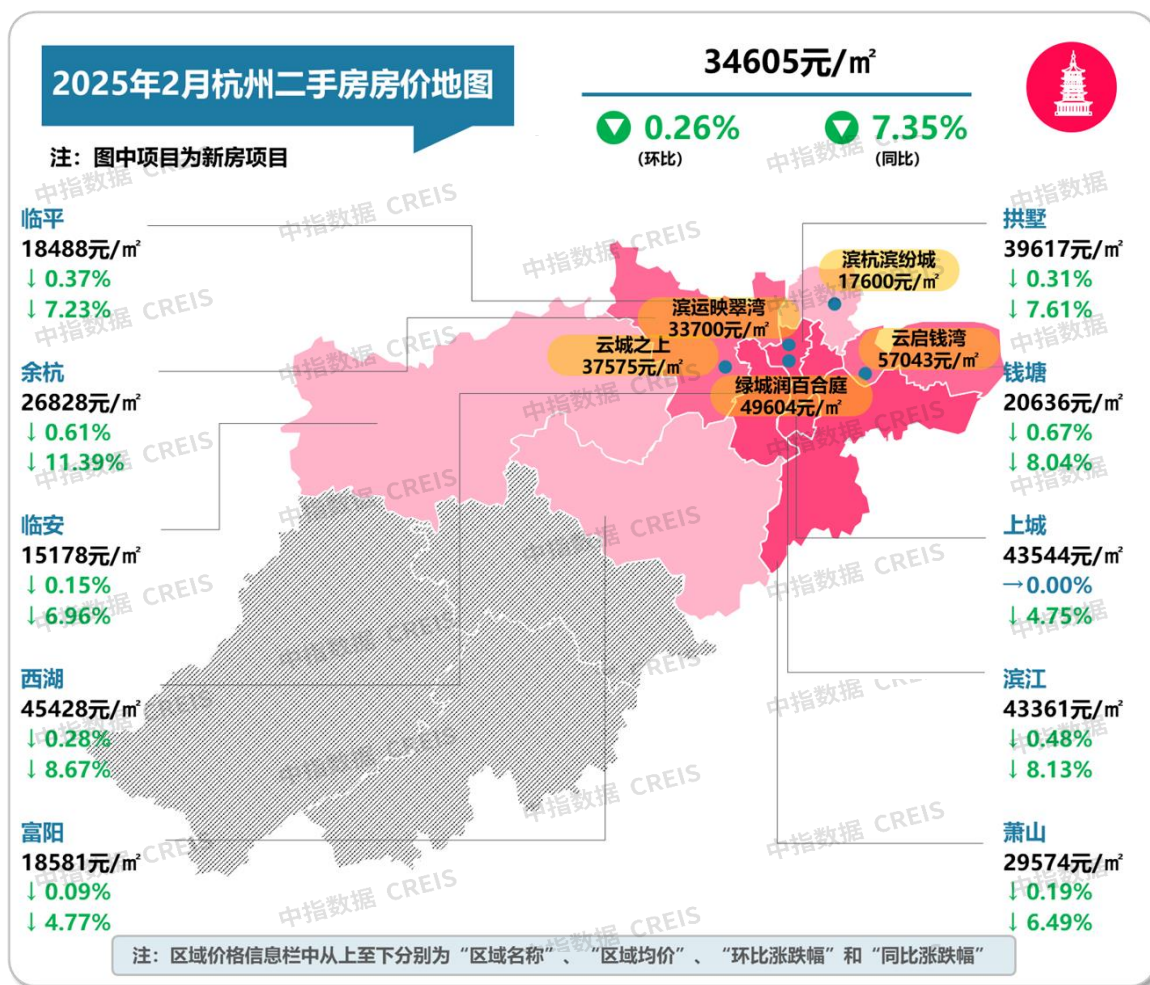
2025年2月杭州二手房房价地图

34605元/㎡

0.26%
(环比)

7.35%
(同比)

注：图中项目为新房项目

临平
18488元/㎡
↓ 0.37%
↓ 7.23%

余杭
26828元/㎡
↓ 0.61%
↓ 11.39%

临安
15178元/㎡
↓ 0.15%
↓ 6.96%

西湖
45428元/㎡
↓ 0.28%
↓ 8.67%

富阳
18581元/㎡
↓ 0.09%
↓ 4.77%

拱墅
39617元/㎡
↓ 0.31%
↓ 7.61%

钱塘
20636元/㎡
↓ 0.67%
↓ 8.04%

上城
43544元/㎡
→0.00%
↓ 4.75%

滨江
43361元/㎡
↓ 0.48%
↓ 8.13%

萧山
29574元/㎡
↓ 0.19%
↓ 6.49%

滨杭滨纷城
17600元/㎡

滨运映翠湾
33700元/㎡

云城之上
37575元/㎡

云启钱湾
57043元/㎡

绿城润百合庭
49604元/㎡

中指数据 CREIS

注：区域价格信息栏中从上至下分别为“区域名称”、“区域均价”、“环比涨跌幅”和“同比涨跌幅”